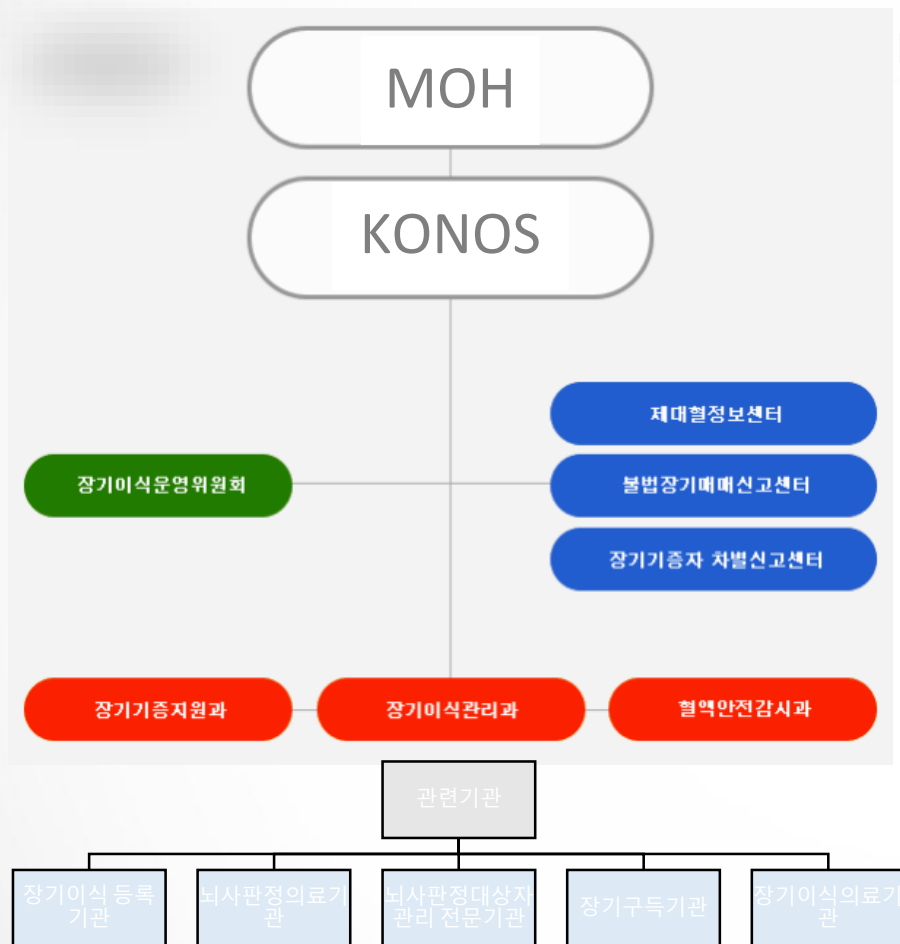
MOH

KONOS

제대혈정보센터

장기이식운영위원회

불법장기매매신고센터

장기기증자 차별신고센터

장기기증지원과

장기이식관리과

혈액안전감시과

관련기관

장기이식 등록기관

뇌사판정의료기관

뇌사판정대상자 관리 전문기관

장기구득기관

장기이식의료기관